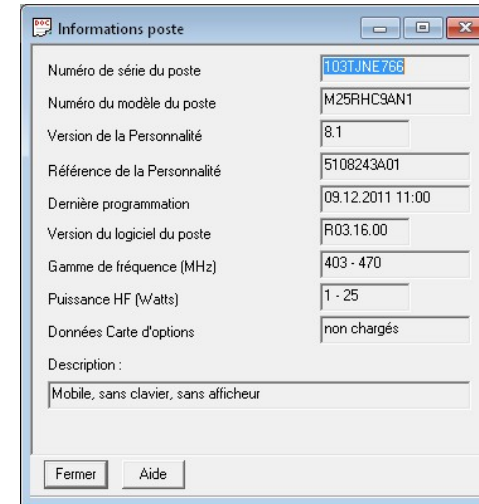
Informations poste

Numéro de série du poste | 103TJNE766
Numéro du modèle du poste | M25RHC9AN1
Version de la Personnalité | 8.1
Référence de la Personnalité | 5108243A01
Dernière programmation | 09.12.2011 11:00
Version du logiciel du poste | R03.16.00
Gamme de fréquence (MHz) | 403 - 470
Puissance HF (Watts) | 1 - 25
Données Carte d'options | non chargés

Description :
Mobile, sans clavier, sans afficheur

Fermer
Aide